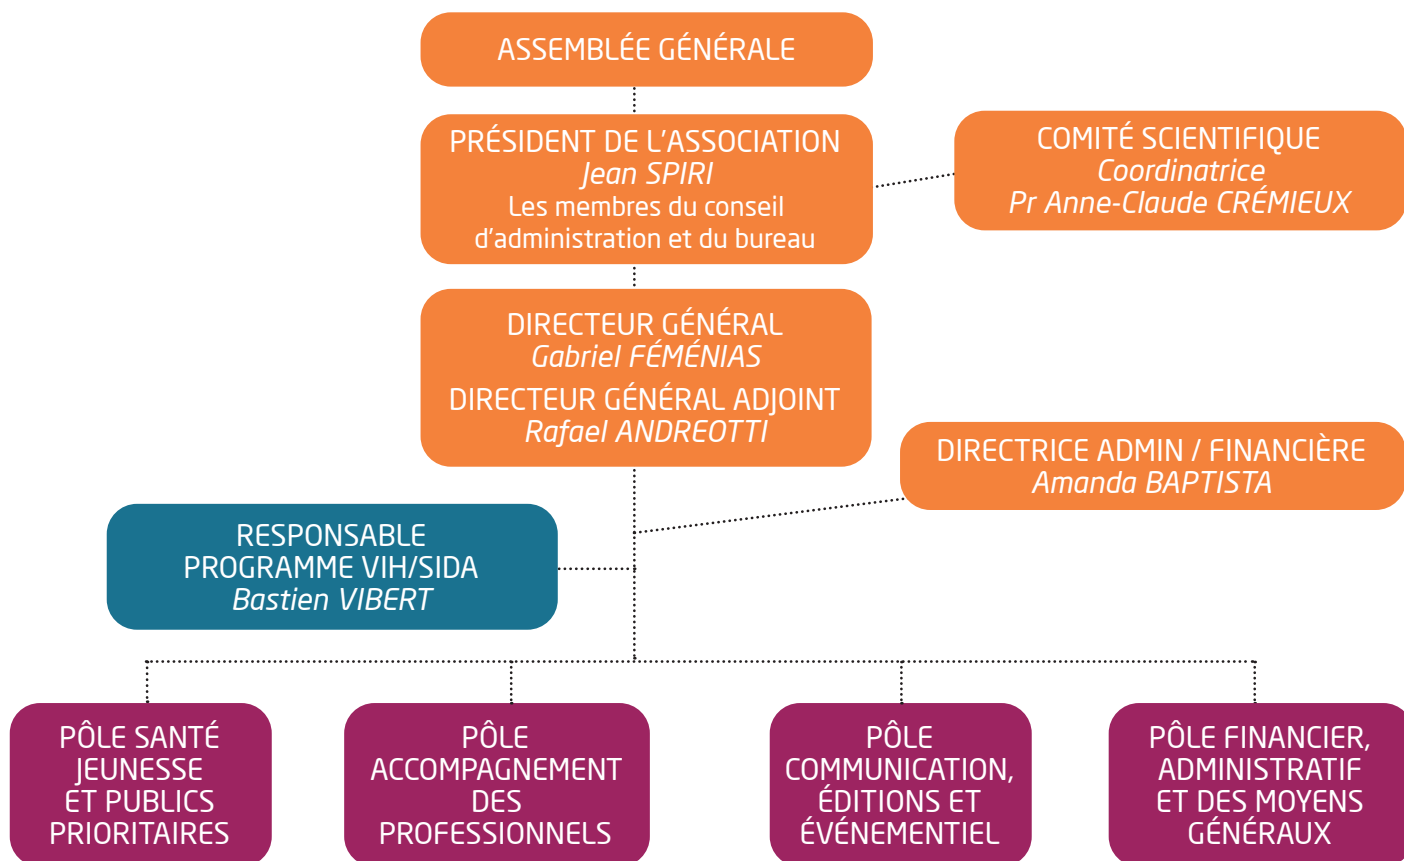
ASSEMBLÉE GÉNÉRALE

PRÉSIDENT DE L'ASSOCIATION
Jean SPIRI
Les membres du conseil d'administration et du bureau

COMITÉ SCIENTIFIQUE
Coordinatrice
Pr Anne-Claude CRÉMIEUX

DIRECTEUR GÉNÉRAL
Gabriel FÉMÉNIAS
DIRECTEUR GÉNÉRAL ADJOINT
Rafael ANDREOTTI

DIRECTRICE ADMIN / FINANCIÈRE
Amanda BAPTISTA

RESPONSABLE PROGRAMME VIH/SIDA
Bastien VIBERT

PÔLE SANTÉ JEUNESSE ET PUBLICS PRIORITAIRES

PÔLE ACCOMPAGNEMENT DES PROFESSIONNELS

PÔLE COMMUNICATION, ÉDITIONS ET ÉVÉNEMENTIEL

PÔLE FINANCIER, ADMINISTRATIF ET DES MOYENS GÉNÉRAUX